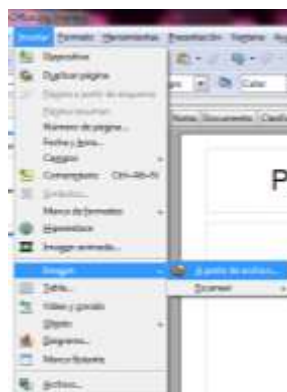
Insertar Formato Herramientas Presentación Ventana

Diapositiva
Duplicar página
Página a partir de esquema
Página resumen
Número de página...
Fecha y hora...
Campos
Comentario Ctrl+Alt+N
Símbolo...
Marca de formato
Hiperenlace
Imagen animada...
Imagen
Tabla...
Vídeo y sonido
Objeto
Diagrama...
Marco flotante
Archivo...

A partir de archivo...
Escanear

Calibri

P